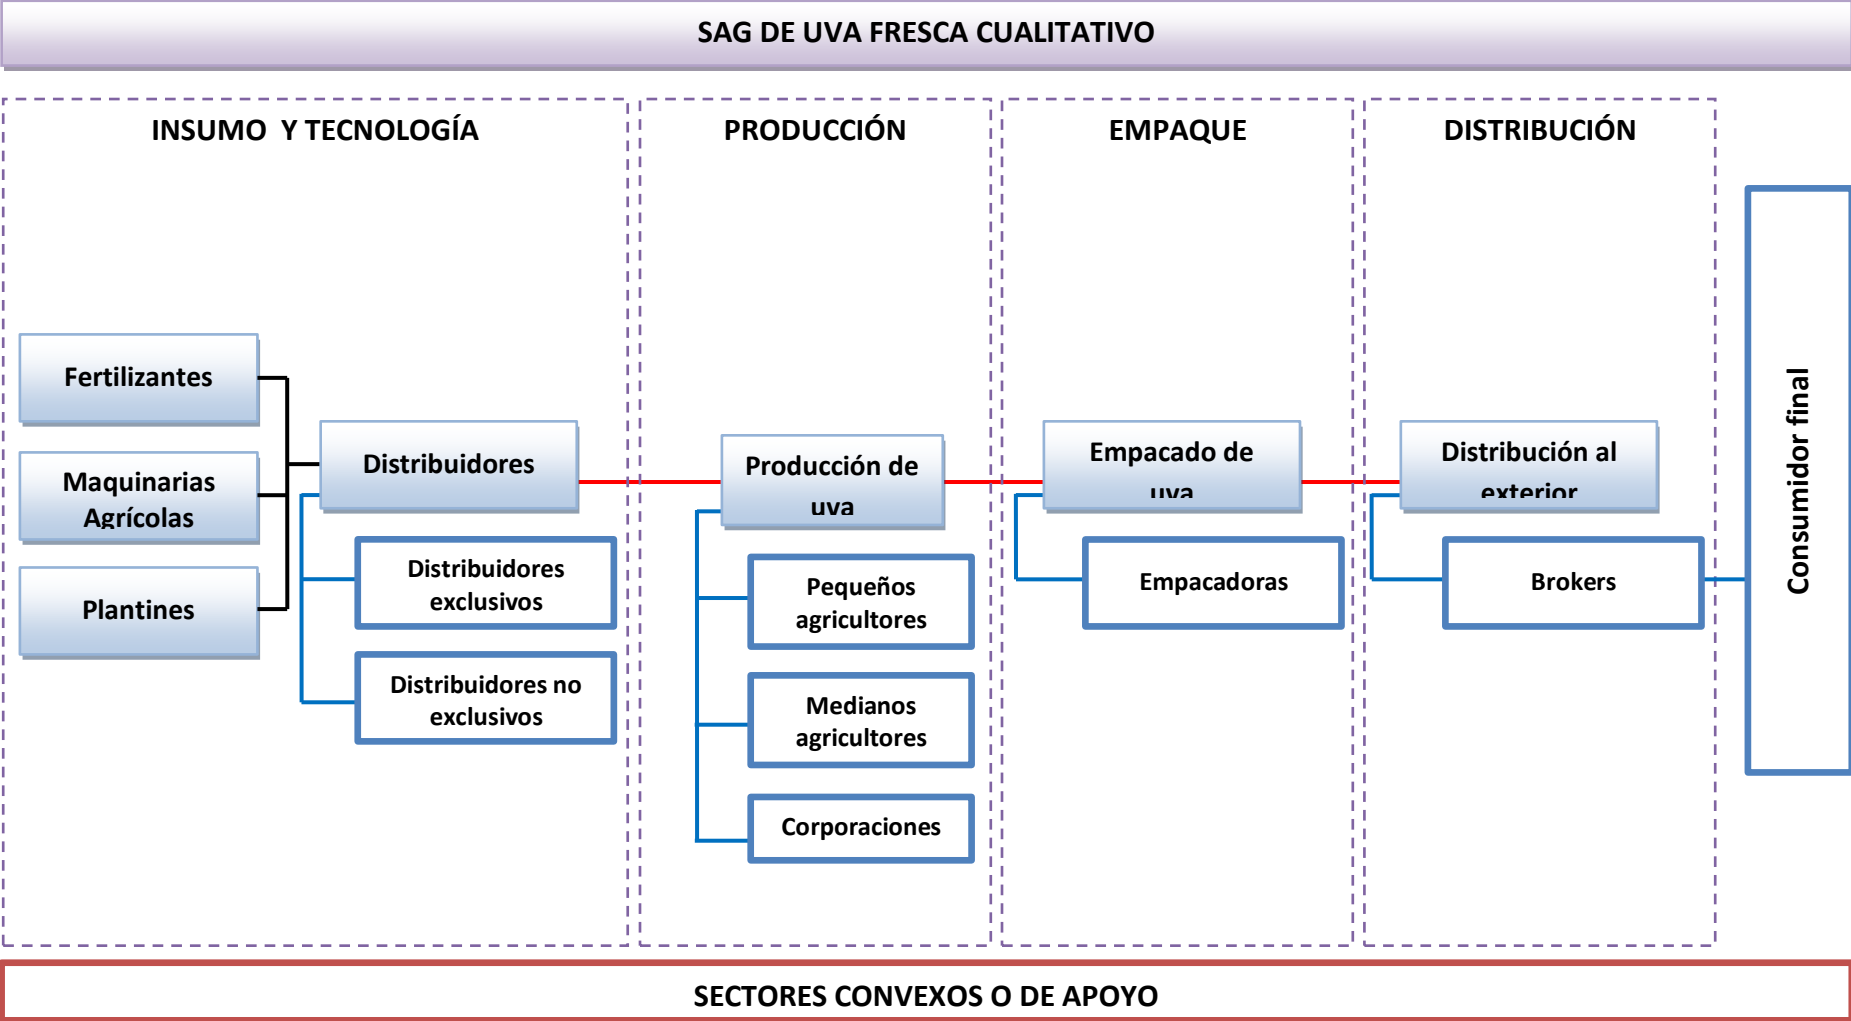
SAG DE UVA FRESCA CUALITATIVO

INSUMO Y TECNOLOGÍA

PRODUCCIÓN

EMPAQUE

DISTRIBUCIÓN

Fertilizantes

Maquinarias Agrícolas

Plantines

Distribuidores

Distribuidores exclusivos

Distribuidores no exclusivos

Producción de uva

Pequeños agricultores

Medianos agricultores

Corporaciones

Empacado de uva

Empacadoras

Distribución al exterior

Brokers

Consumidor final

SECTORES CONVEXOS O DE APOYO